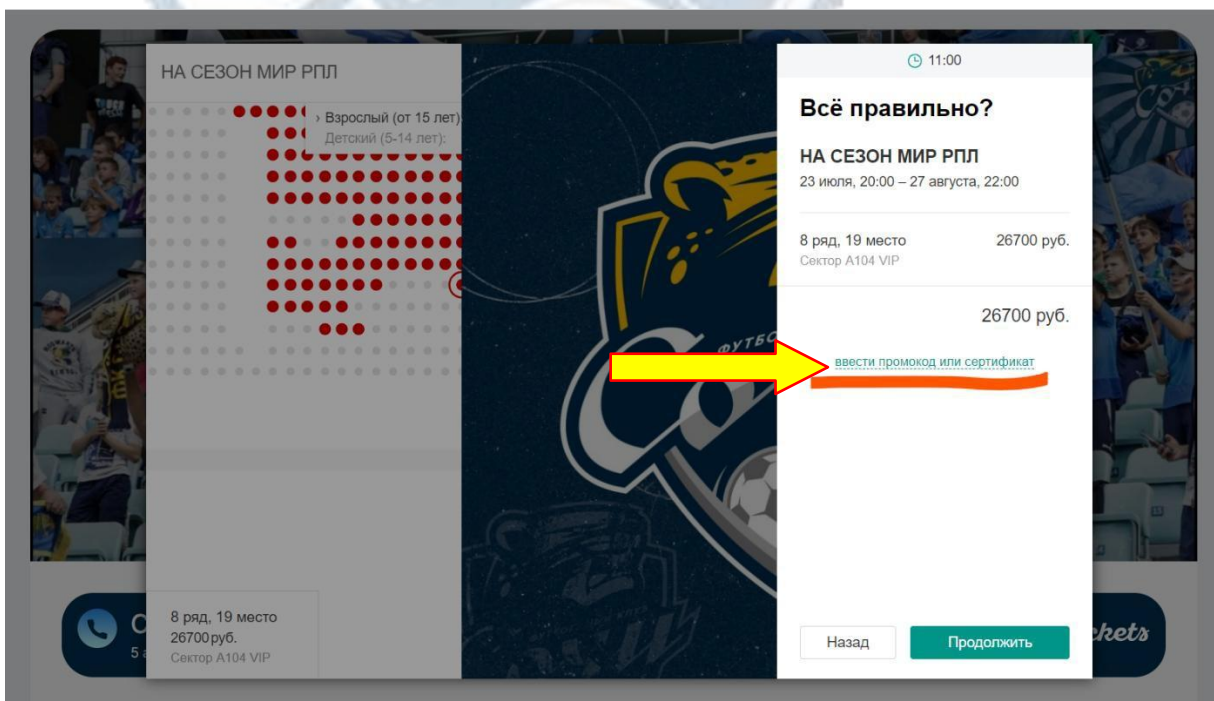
НА СЕЗОН МИР РПЛ

› Взрослый (от 15 лет)
Детский (5-14 лет):

8 ряд, 19 место
26700 руб.
Сектор A104 VIP

11:00

Всё правильно?

НА СЕЗОН МИР РПЛ
23 июля, 20:00 – 27 августа, 22:00

8 ряд, 19 место
Сектор A104 VIP
26700 руб.

26700 руб.

ввести промокод или сертификат

Назад
Продолжить

ckets